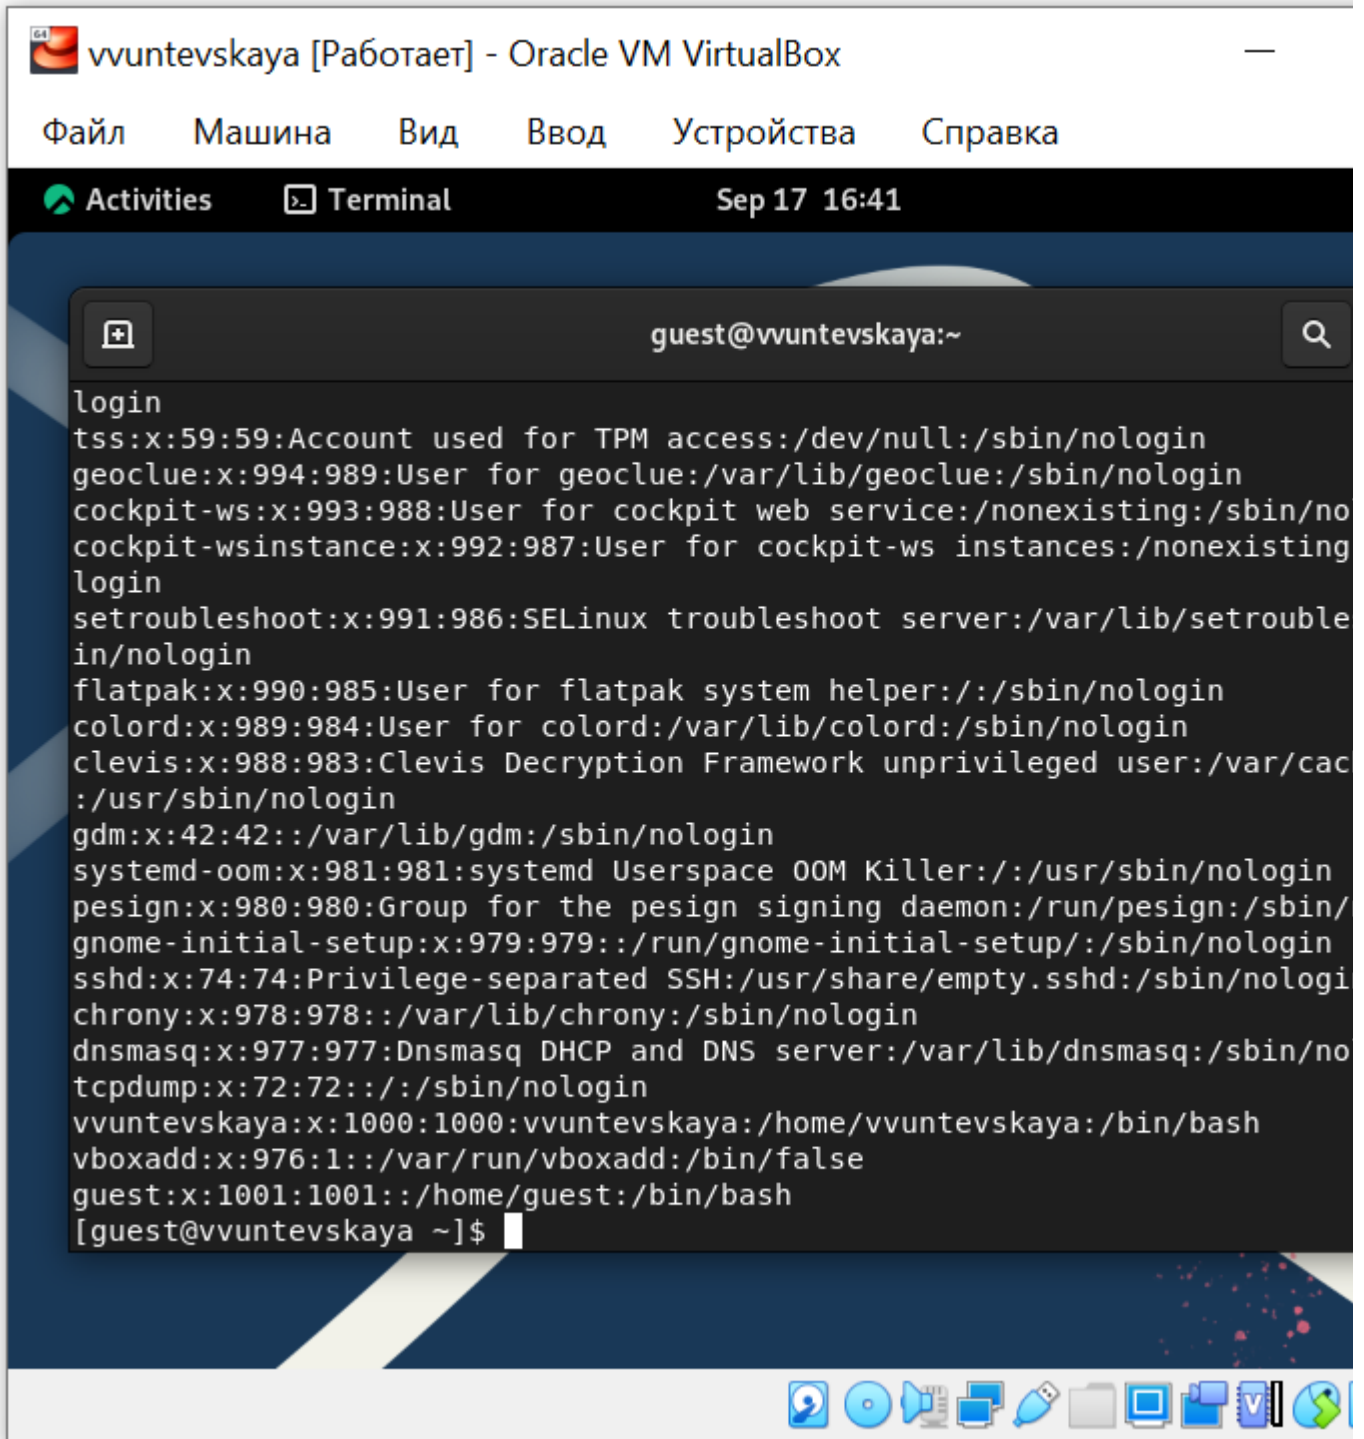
vvuntevskaya [Работает] - Oracle VM VirtualBox

Файл Машина Вид Ввод Устройства Справка

Activities Terminal Sep 17 16:41

guest@vvuntevskaya:~

login
tss:x:59:59:Account used for TPM access:/dev/null:/sbin/nologin
geoclue:x:994:989:User for geoclue:/var/lib/geoclue:/sbin/nologin
cockpit-ws:x:993:988:User for cockpit web service:/nonexisting:/sbin/no
cockpit-wsinstance:x:992:987:User for cockpit-ws instances:/nonexisting
login
setroubleshoot:x:991:986:SELinux troubleshoot server:/var/lib/setrouble
in/nologin
flatpak:x:990:985:User for flatpak system helper:/:/sbin/nologin
colord:x:989:984:User for colord:/var/lib/colord:/sbin/nologin
clevis:x:988:983:Clevis Decryption Framework unprivileged user:/var/cac
:/usr/sbin/nologin
gdm:x:42:42::/var/lib/gdm:/sbin/nologin
systemd-oom:x:981:981:systemd Userspace OOM Killer:/:/usr/sbin/nologin
pesign:x:980:980:Group for the pesign signing daemon:/run/pesign:/sbin/
gnome-initial-setup:x:979:979::/run/gnome-initial-setup/:/sbin/nologin
sshd:x:74:74:Privilege-separated SSH:/usr/share/empty.sshd:/sbin/nologi
chrony:x:978:978::/var/lib/chrony:/sbin/nologin
dnsmasq:x:977:977:Dnsmasq DHCP and DNS server:/var/lib/dnsmasq:/sbin/no
tcpdump:x:72:72::/:/sbin/nologin
vvuntevskaya:x:1000:1000:vvuntevskaya:/home/vvuntevskaya:/bin/bash
vboxadd:x:976:1::/var/run/vboxadd:/bin/false
guest:x:1001:1001::/home/guest:/bin/bash
[guest@vvuntevskaya ~]$